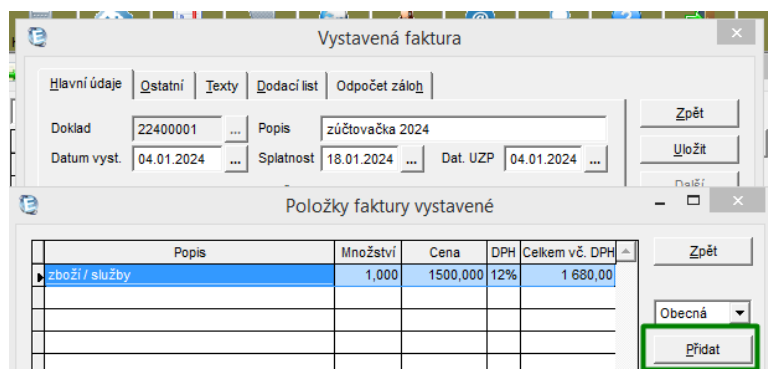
Vystavená faktura

Hlavní údaje | Ostatní | Texty | Dodací list | Odpočet záloh

Doklad 22400001 ... Popis zúčtovačka 2024

Datum vyst. 04.01.2024 ... Splatnost 18.01.2024 ... Dat. UZP 04.01.2024 ...

Zpět

Uložit

Další

Položky faktury vystavené

| Popis | Množství | Cena | DPH | Celkem vč. DPH |
|---|---|---|---|---|
| zboží / služby | 1,000 | 1500,000 | 12% | 1 680,00 |
| | | | | |
| | | | | |
| | | | | |
| | | | | |

Zpět

Obecná

Přidat